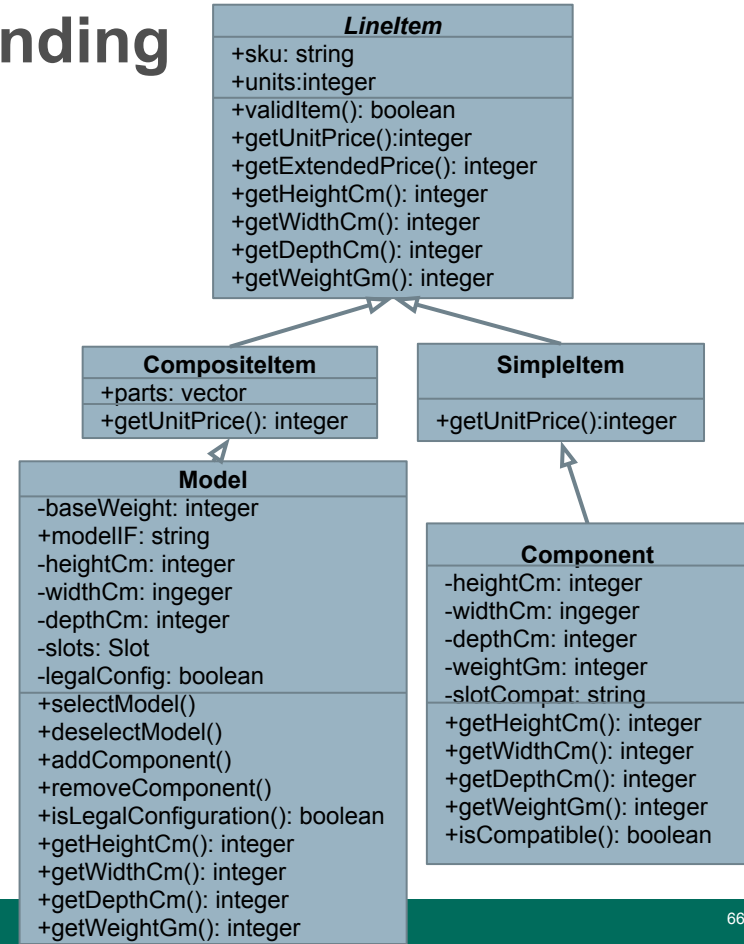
nding

LineItem
+sku: string
+units:integer
+validItem(): boolean
+getUnitPrice():integer
+getExtendedPrice(): integer
+getHeightCm(): integer
+getWidthCm(): integer
+getDepthCm(): integer
+getWeightGm(): integer

CompositeItem
+parts: vector
+getUnitPrice(): integer

SimpleItem
+getUnitPrice():integer

Model
-baseWeight: integer
+modelIF: string
-heightCm: integer
-widthCm: ingeger
-depthCm: integer
-slots: Slot
-legalConfig: boolean
+selectModel()
+deselectModel()
+addComponent()
+removeComponent()
+isLegalConfiguration(): boolean
+getHeightCm(): integer
+getWidthCm(): integer
+getDepthCm(): integer
+getWeightGm(): integer

Component
-heightCm: integer
-widthCm: ingeger
-depthCm: integer
-weightGm: integer
-slotCompat: string
+getHeightCm(): integer
+getWidthCm(): integer
+getDepthCm(): integer
+getWeightGm(): integer
+isCompatible(): boolean

66